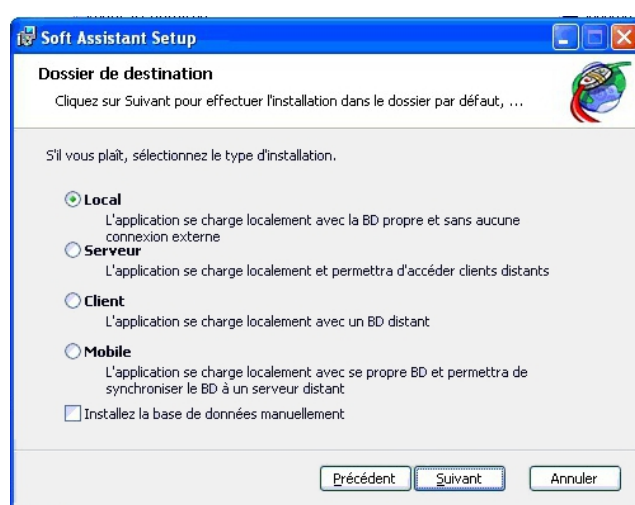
Soft Assistant Setup

Dossier de destination

Cliquez sur Suivant pour effectuer l'installation dans le dossier par défaut, ...

S'il vous plaît, sélectionnez le type d'installation.

Local
L'application se charge localement avec la BD propre et sans aucune connexion externe

Serveur
L'application se charge localement et permettra d'accéder clients distants

Client
L'application se charge localement avec un BD distant

Mobile
L'application se charge localement avec se propre BD et permettra de synchroniser le BD à un serveur distant

Installez la base de données manuellement

Précédent
Suivant
Annuler